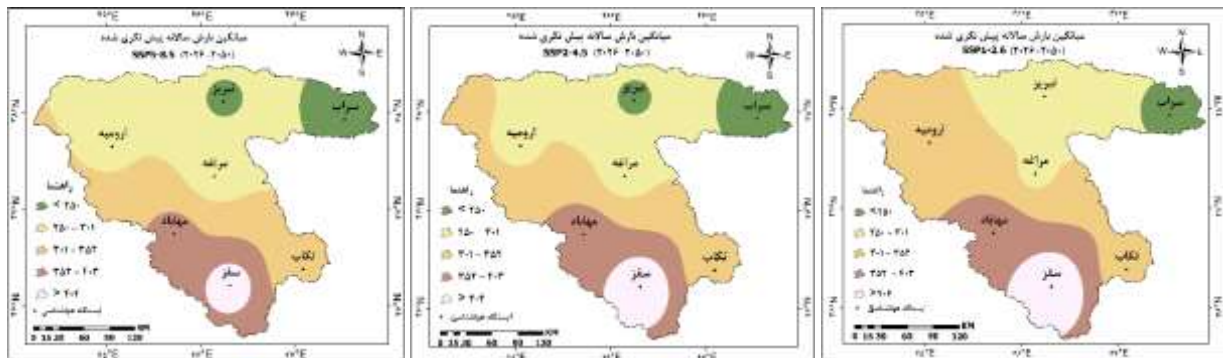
میانگین بارش سالانه پیش نگری شده
(۲۰۵۰-۲۰۲۶)
SSP5-8.5

تبریز
سراب
ارومیه
مراغه
مهاباد
تکاب
سقز

راهنما
< ۲۵۰
۲۵۰ - ۳۰۱
۳۰۱ - ۳۵۲
۳۵۲ - ۴۰۳
> ۴۰۴
ایستگاه هواشناسی

میانگین بارش سالانه پیش نگری شده
(۲۰۵۰-۲۰۲۶)
SSP2-4.5

تبریز
سراب
ارومیه
مراغه
مهاباد
تکاب
سقز

راهنما
< ۲۵۰
۲۵۰ - ۳۰۱
۳۰۱ - ۳۵۲
۳۵۲ - ۴۰۳
> ۴۰۴
ایستگاه هواشناسی

میانگین بارش سالانه پیش نگری شده
(۲۰۵۰-۲۰۲۶)
SSP1-2.6

تبریز
سراب
ارومیه
مراغه
مهاباد
تکاب
سقز

راهنما
< ۲۵۰
۲۵۰ - ۳۰۱
۳۰۱ - ۳۵۲
۳۵۲ - ۴۰۳
> ۴۰۴
ایستگاه هواشناسی

N
W E
S

0 15 30 60 90 120 KM